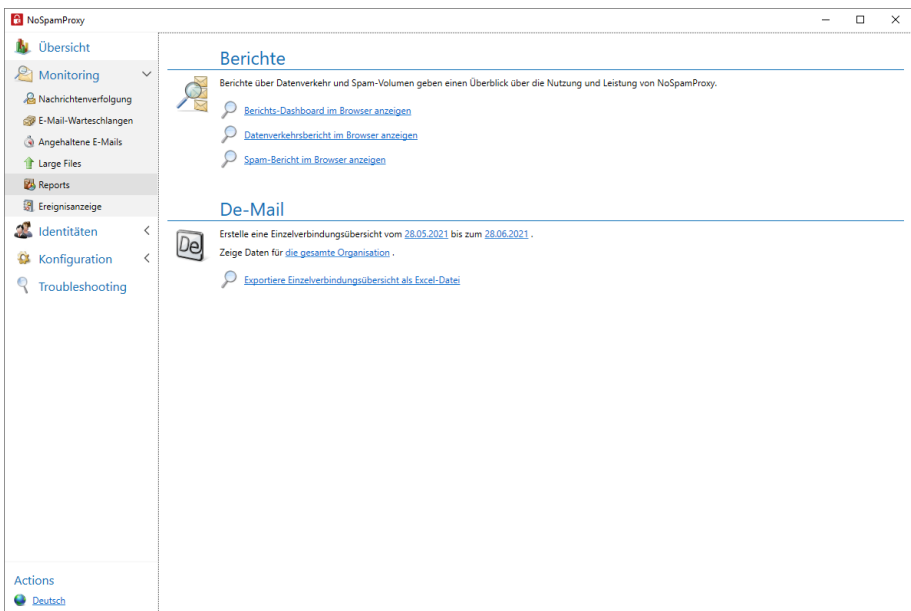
NoSpamProxy

Übersicht
Monitoring
Nachrichtenverfolgung
E-Mail-Warteschlangen
Angehaltene E-Mails
Large Files
Reports
Ereignisanzeige
Identitäten
Konfiguration
Troubleshooting

Actions
Deutsch

Berichte

Berichte über Datenverkehr und Spam-Volumen geben einen Überblick über die Nutzung und Leistung von NoSpamProxy.

Berichts-Dashboard im Browser anzeigen

Datenverkehrsbericht im Browser anzeigen

Spam-Bericht im Browser anzeigen

De-Mail

De

Erstelle eine Einzelverbindungsübersicht vom 28.05.2021 bis zum 28.06.2021 .

Zeige Daten für die gesamte Organisation .

Exportiere Einzelverbindungsübersicht als Excel-Datei